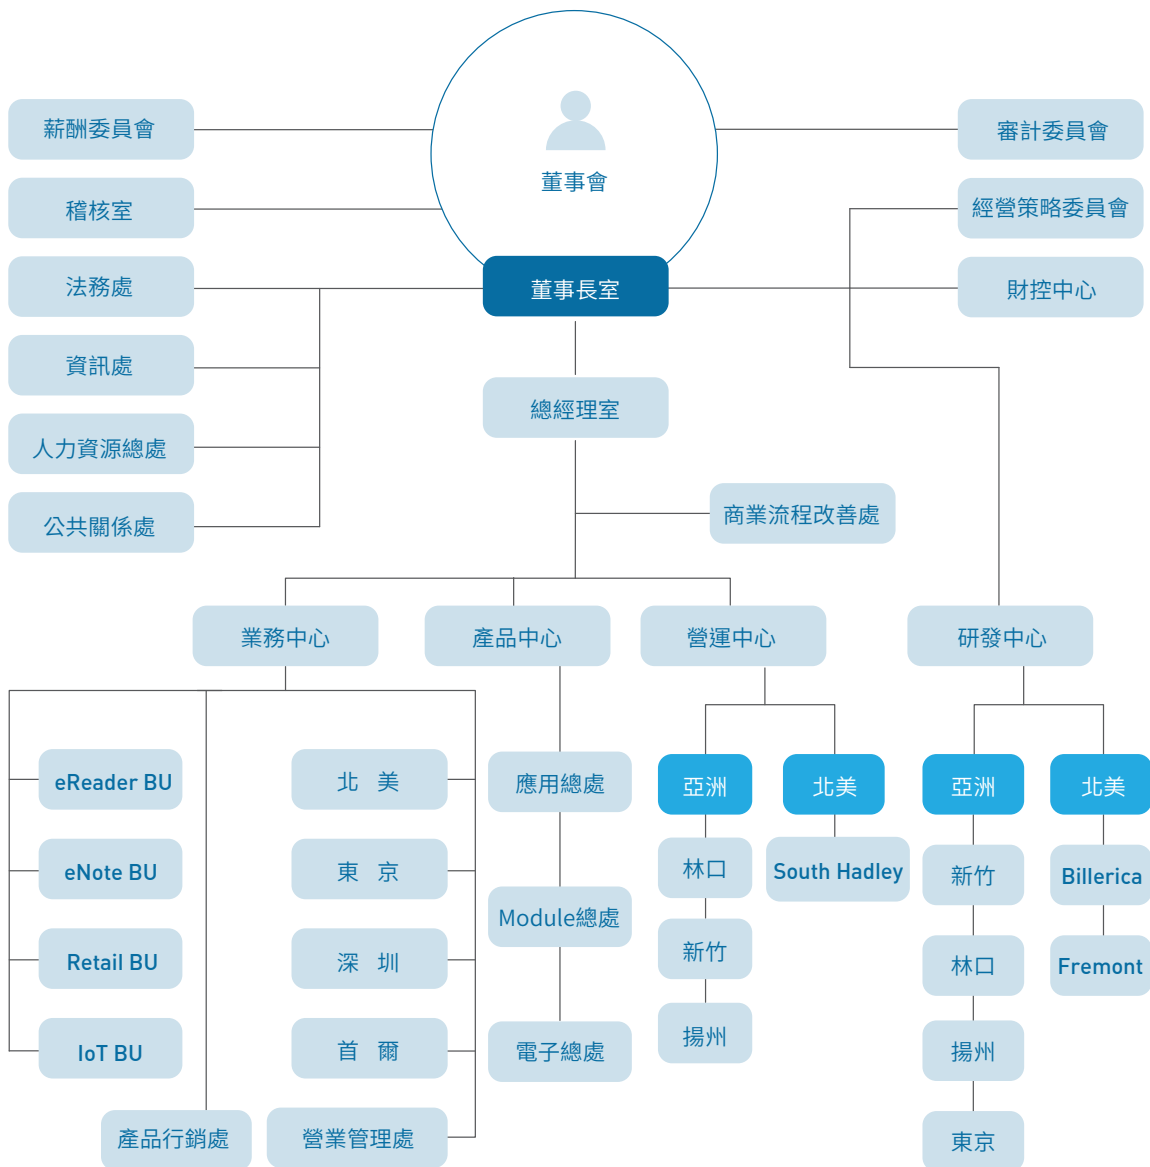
董事會

薪酬委員會

稽核室

法務處

資訊處

人力資源總處

公共關係處

審計委員會

經營策略委員會

財控中心

董事長室

總經理室

商業流程改善處

業務中心

產品中心

營運中心

研發中心

eReader BU

eNote BU

Retail BU

IoT BU

北 美

東 京

深 圳

首 爾

產品行銷處

營業管理處

應用總處

Module總處

電子總處

亞洲

林口

新竹

揚州

北美

South Hadley

亞洲

新竹

林口

揚州

東京

北美

Billerica

Fremont